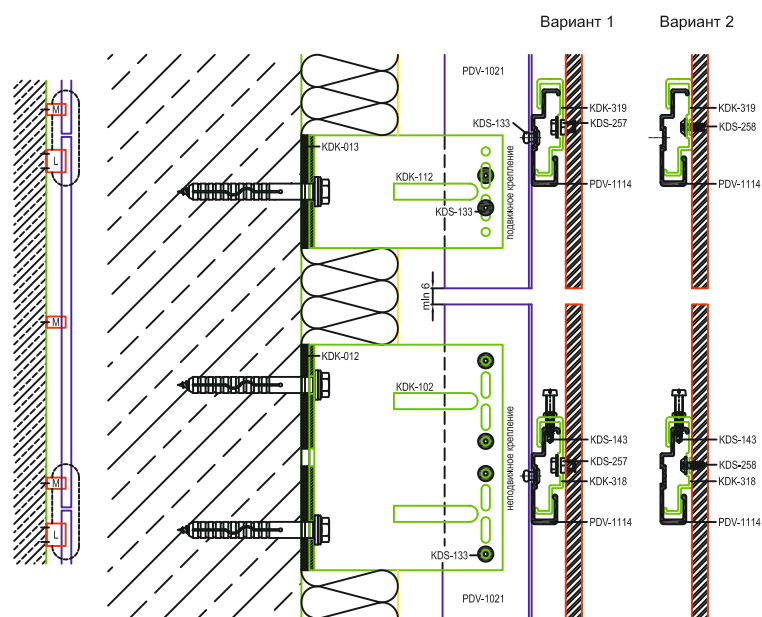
Вариант 1

Вариант 2

M

L

M

M

L

PDV-1021

KDK-013

KDK-112

KDS-133

подвижное крепление

KDS-133

KDK-319

KDS-257

PDV-1114

KDK-319

KDS-258

PDV-1114

min 6

KDK-012

KDK-102

неподвижное крепление

KDS-133

PDV-1021

KDS-143

KDS-257

KDK-318

PDV-1114

KDS-143

KDS-258

KDK-318

PDV-1114